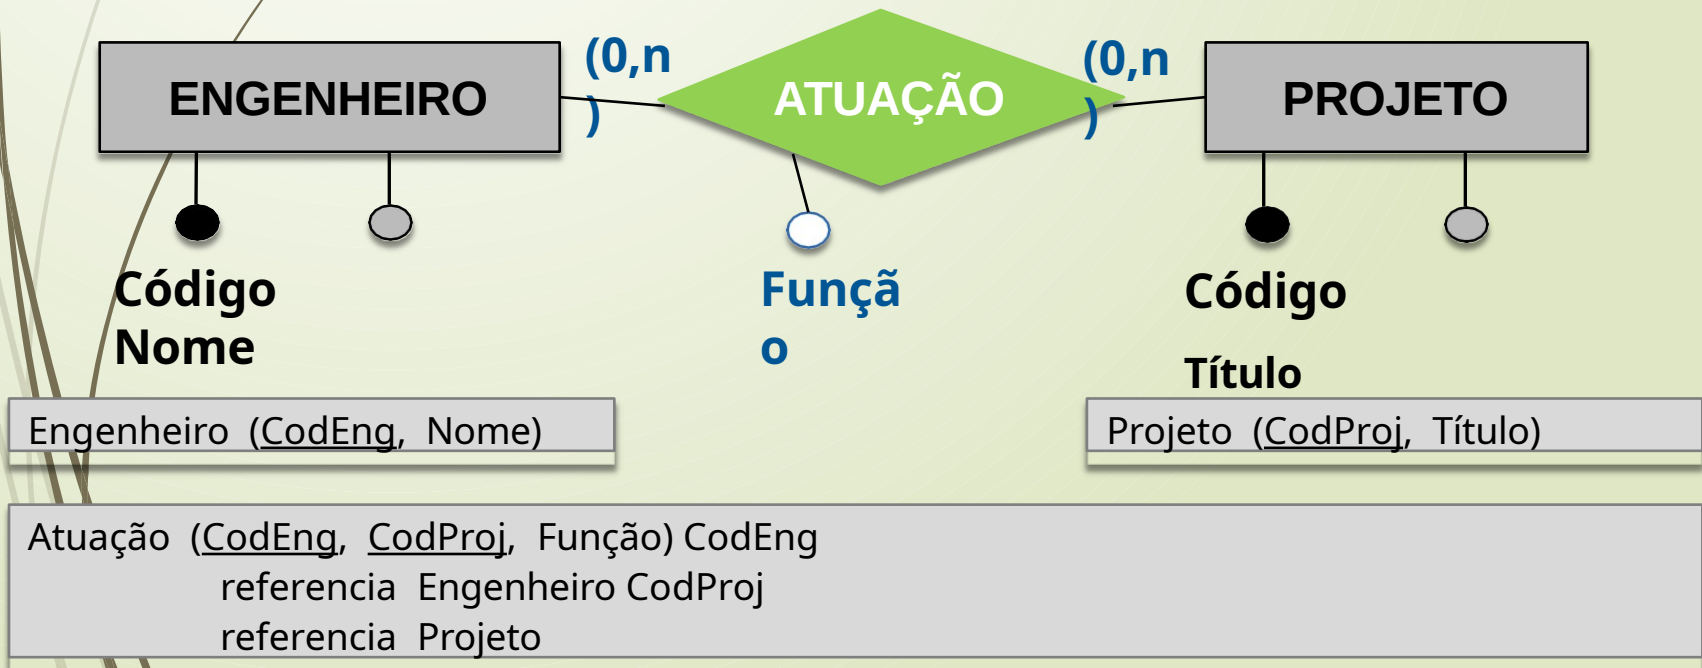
ENGENHEIRO

(0,n
)

ATUAÇÃO

(0,n
)

PROJETO

Código
Nome

Funçã
o

Código

Título

Engenheiro (CodEng, Nome)

Projeto (CodProj, Título)

Atuação (CodEng, CodProj, Função) CodEng
referencia Engenheiro CodProj
referencia Projeto